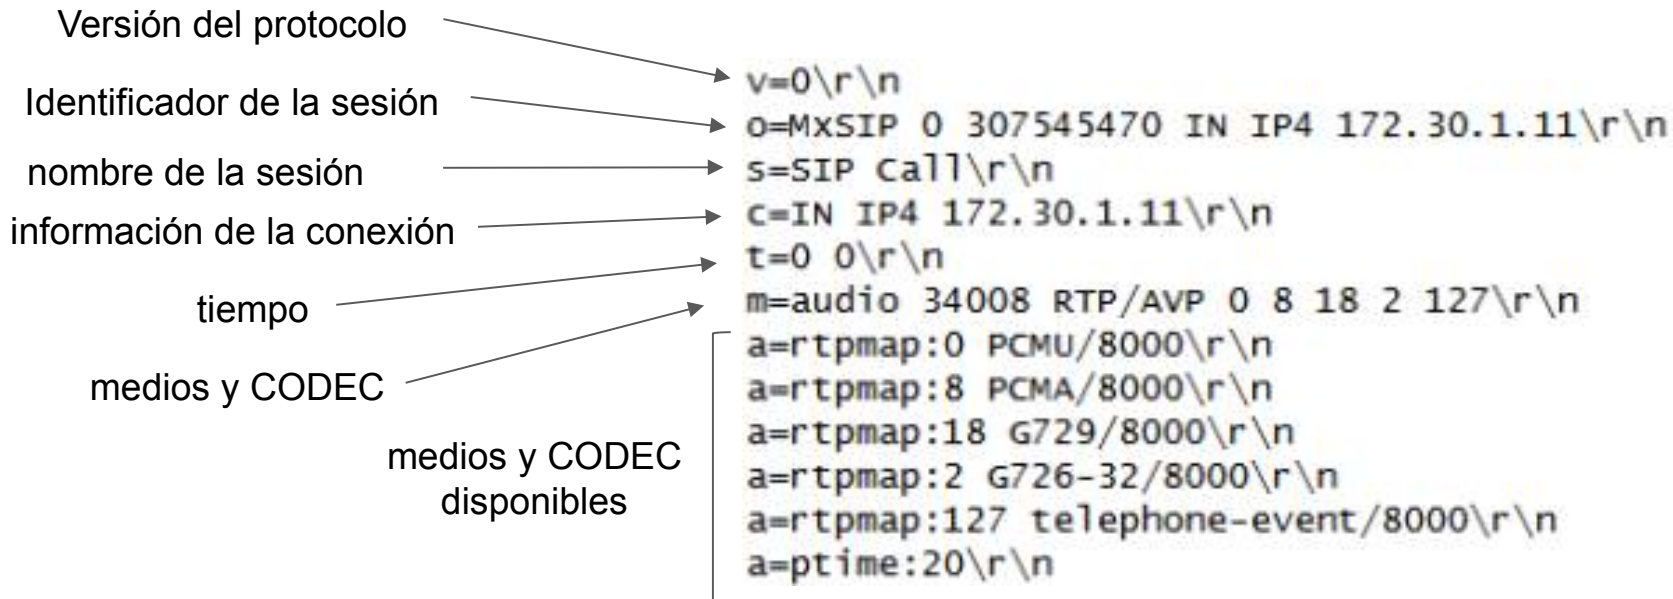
Versión del protocolo

Identificador de la sesión

nombre de la sesión

información de la conexión

tiempo

medios y CODEC

medios y CODEC disponibles

v=0\r\n
o=MxSIP 0 307545470 IN IP4 172.30.1.11\r\n
s=SIP Call\r\n
c=IN IP4 172.30.1.11\r\n
t=0 0\r\n
m=audio 34008 RTP/AVP 0 8 18 2 127\r\n
a=rtpmap:0 PCMU/8000\r\n
a=rtpmap:8 PCMA/8000\r\n
a=rtpmap:18 G729/8000\r\n
a=rtpmap:2 G726-32/8000\r\n
a=rtpmap:127 telephone-event/8000\r\n
a=ptime:20\r\n